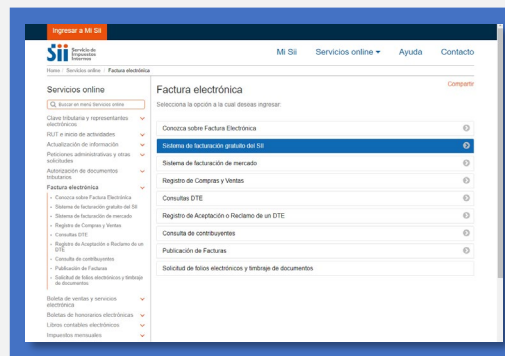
Ingresar a Mi SII

SII Servicio de Impuestos Internos

Mi Sii Servicios online ▾ Ayuda Contacto

Home / Servicios online / Factura electrónica

Servicios online

Buscar en menú Servicios online

Clave tributaria y representantes electrónicos

RUT e inicio de actividades

Actualización de información

Peticiones administrativas y otras solicitudes

Autorización de documentos tributarios

Factura electrónica

- Conozca sobre Factura Electrónica
- Sistema de facturación gratuito del SII
- Sistema de facturación de mercado
- Registro de Compras y Ventas
- Consultas DTE
- Registro de Aceptación o Reclamo de un DTE
- Consulta de contribuyentes
- Publicación de Facturas
- Solicitud de folios electrónicos y timbraje de documentos

Boleta de ventas y servicios electrónica

Boletas de honorarios electrónicas

Libros contables electrónicos

Impuestos mensuales

Factura electrónica

Comparte

Selecciona la opción a la cual deseas ingresar:

Conozca sobre Factura Electrónica

Sistema de facturación gratuito del SII

Sistema de facturación de mercado

Registro de Compras y Ventas

Consultas DTE

Registro de Aceptación o Reclamo de un DTE

Consulta de contribuyentes

Publicación de Facturas

Solicitud de folios electrónicos y timbraje de documentos